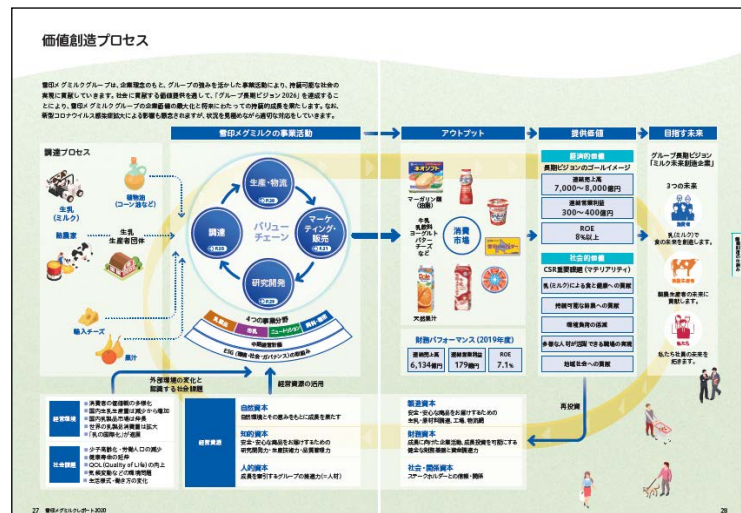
価値創造プロセス

雪印メグミルクグループは、企業理念のもと、グループの強みを活かした事業活動により、持続可能な社会の実現に貢献しています。社会に貢献する価値提供を通して、「グループ長期ビジョン2026」を達成することにより、雪印メグミルクグループの企業価値の最大化と将来にわたっての持続的成長を果たします。なお、新型コロナウイルス感染症拡大による影響も懸念されますが、状況を見極めながら適切な対応をしていきます。

雪印メグミルクの事業活動

調達プロセス

生乳（ミルク）

穀物（コーン油など）

酪農家

生乳生産者団体

輸入チーズ

果汁

生産・物流 P.26

マーケティング・販売 P.31

研究開発 P.29

調達 P.25

バリューチェーン

4つの事業分野

乳製品 市乳 ニュートリション 飼料・種苗

中期経営計画

ESG（環境・社会・ガバナンス）の取組み

アウトプット

マーガリン類（油脂）

牛乳 乳飲料 ヨーグルト バター チーズ など

消費市場

大根果汁

財務パフォーマンス（2019年度）

| 連結売上高 | 連結営業利益 | ROE |
|---|---|---|
| 6,134億円 | 179億円 | 7.1% |

提供価値

経済的価値

長期ビジョンのゴールイメージ

連結売上高 7,000～8,000億円

連結営業利益 300～400億円

ROE 8%以上

社会的価値

CSR重要課題（マテリアリティ）

乳（ミルク）による食と健康への貢献

持続可能な酪農への貢献

環境負荷の低減

多様な人材が活躍できる職場の実現

地域社会への貢献

目指す未来

グループ長期ビジョン「ミルク未来創造企業」

3つの未来

乳（ミルク）で食の未来を創造します。

酪農生産者の未来に貢献します。

私たち社員の未来を拓きます。

再投資

外部環境の変化と認識する社会課題

経営資源の活用

経営環境
・消費者の価値観の多様化
・国内生乳生産量は減少から増加
・国内乳製品市場は伸長
・世界の乳製品消費量は拡大
・「乳の国際化」が進展

社会課題
・少子高齢化・労働人口の減少
・健康寿命の延伸
・QOL（Quality of Life）の向上
・気候変動などの環境問題
・生活様式・働き方の変化

経営資源

自然資本
自然環境とその恵みをもとに成長を果たす

知的資本
安全・安心な商品をお届けするための研究開発力・品質保証・品質管理力

人的資本
成長を牽引するグループの発進力（＝人材）

製造資本
安全・安心な商品をお届けするための生乳・原材料調達、工場、物流網

財務資本
成長に向けた企業活動、成長投資を可能にする健全な財務基盤と資金調達力

社会・関係資本
ステークホルダーとの信頼・関係

27 雪印メグミルクレポート2020

28